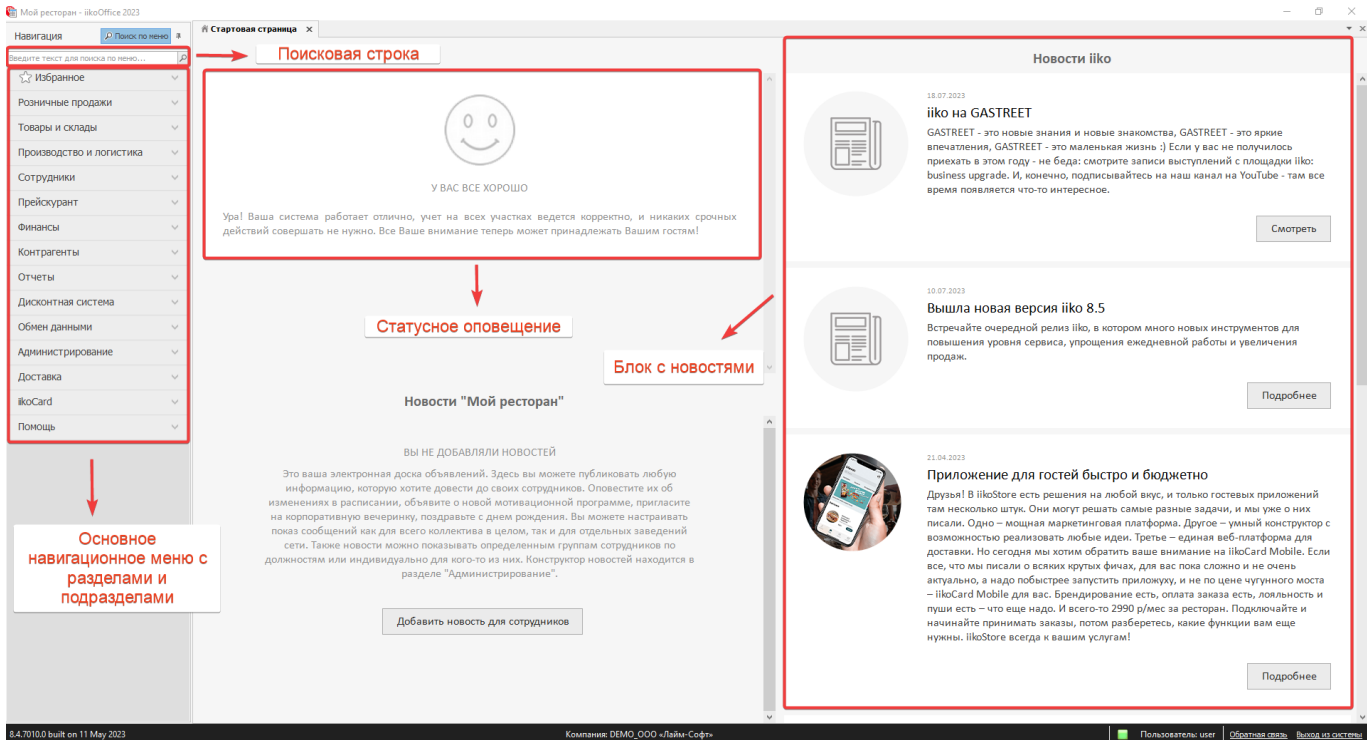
Мой ресторан - iikoOffice 2023

Навигация

Поиск по меню

Стартовая страница

Введите текст для поиска по меню...

Поисковая строка

Избранное
Розничные продажи
Товары и склады
Производство и логистика
Сотрудники
Прейскурант
Финансы
Контрагенты
Отчеты
Дисконтная система
Обмен данными
Администрирование
Доставка
iikoCard
Помощь

Основное навигационное меню с разделами и подразделами

У ВАС ВСЕ ХОРОШО

Ура! Ваша система работает отлично, учет на всех участках ведется корректно, и никаких срочных действий совершать не нужно. Все Ваше внимание теперь может принадлежать Вашим гостям!

Статусное оповещение

Блок с новостями

Новости "Мой ресторан"

ВЫ НЕ ДОБАВЛЯЛИ НОВОСТЕЙ

Это ваша электронная доска объявлений. Здесь вы можете публиковать любую информацию, которую хотите довести до своих сотрудников. Оповестите их об изменениях в расписании, объявите о новой мотивационной программе, пригласите на корпоративную вечеринку, поздравьте с днем рождения. Вы можете настраивать показ сообщений как для всего коллектива в целом, так и для отдельных заведений сети. Также новости можно показывать определенным группам сотрудников по должностям или индивидуально для кого-то из них. Конструктор новостей находится в разделе "Администрирование".

Добавить новость для сотрудников

Новости iiko

18.07.2023
iiko на GASTREET
GASTREET - это новые знания и новые знакомства, GASTREET - это яркие впечатления, GASTREET - это маленькая жизнь :) Если у вас не получилось приехать в этом году - не беда: смотрите записи выступлений с площадки iiko: business upgrade. И, конечно, подписывайтесь на наш канал на YouTube - там все время появляется что-то интересное.
Смотреть

10.07.2023
Вышла новая версия iiko 8.5
Встречайте очередной релиз iiko, в котором много новых инструментов для повышения уровня сервиса, упрощения ежедневной работы и увеличения продаж.
Подробнее

21.04.2023
Приложение для гостей быстро и бюджетно
Друзья! В iikoStore есть решения на любой вкус, и только гостевых приложений там несколько штук. Они могут решать самые разные задачи, и мы уже о них писали. Одно – мощная маркетинговая платформа. Другое – умный конструктор с возможностью реализовать любые идеи. Третье – единая веб-платформа для доставки. Но сегодня мы хотим обратить ваше внимание на iikoCard Mobile. Если все, что мы писали о всяких крутых фичах, для вас пока сложно и не очень актуально, а надо побыстрее запустить приложуху, и не по цене чугунного моста – iikoCard Mobile для вас. Брендирование есть, оплата заказа есть, лояльность и пуши есть – что еще надо. И всего-то 2990 р/мес за ресторан. Подключайте и начинайте принимать заказы, потом разберетесь, какие функции вам еще нужны. iikoStore всегда к вашим услугам!
Подробнее

8.4.7010.0 built on 11 May 2023
Компания: DEMO_ООО «Лайм-Софт»
Пользователь: user
Обратная связь
Выход из системы